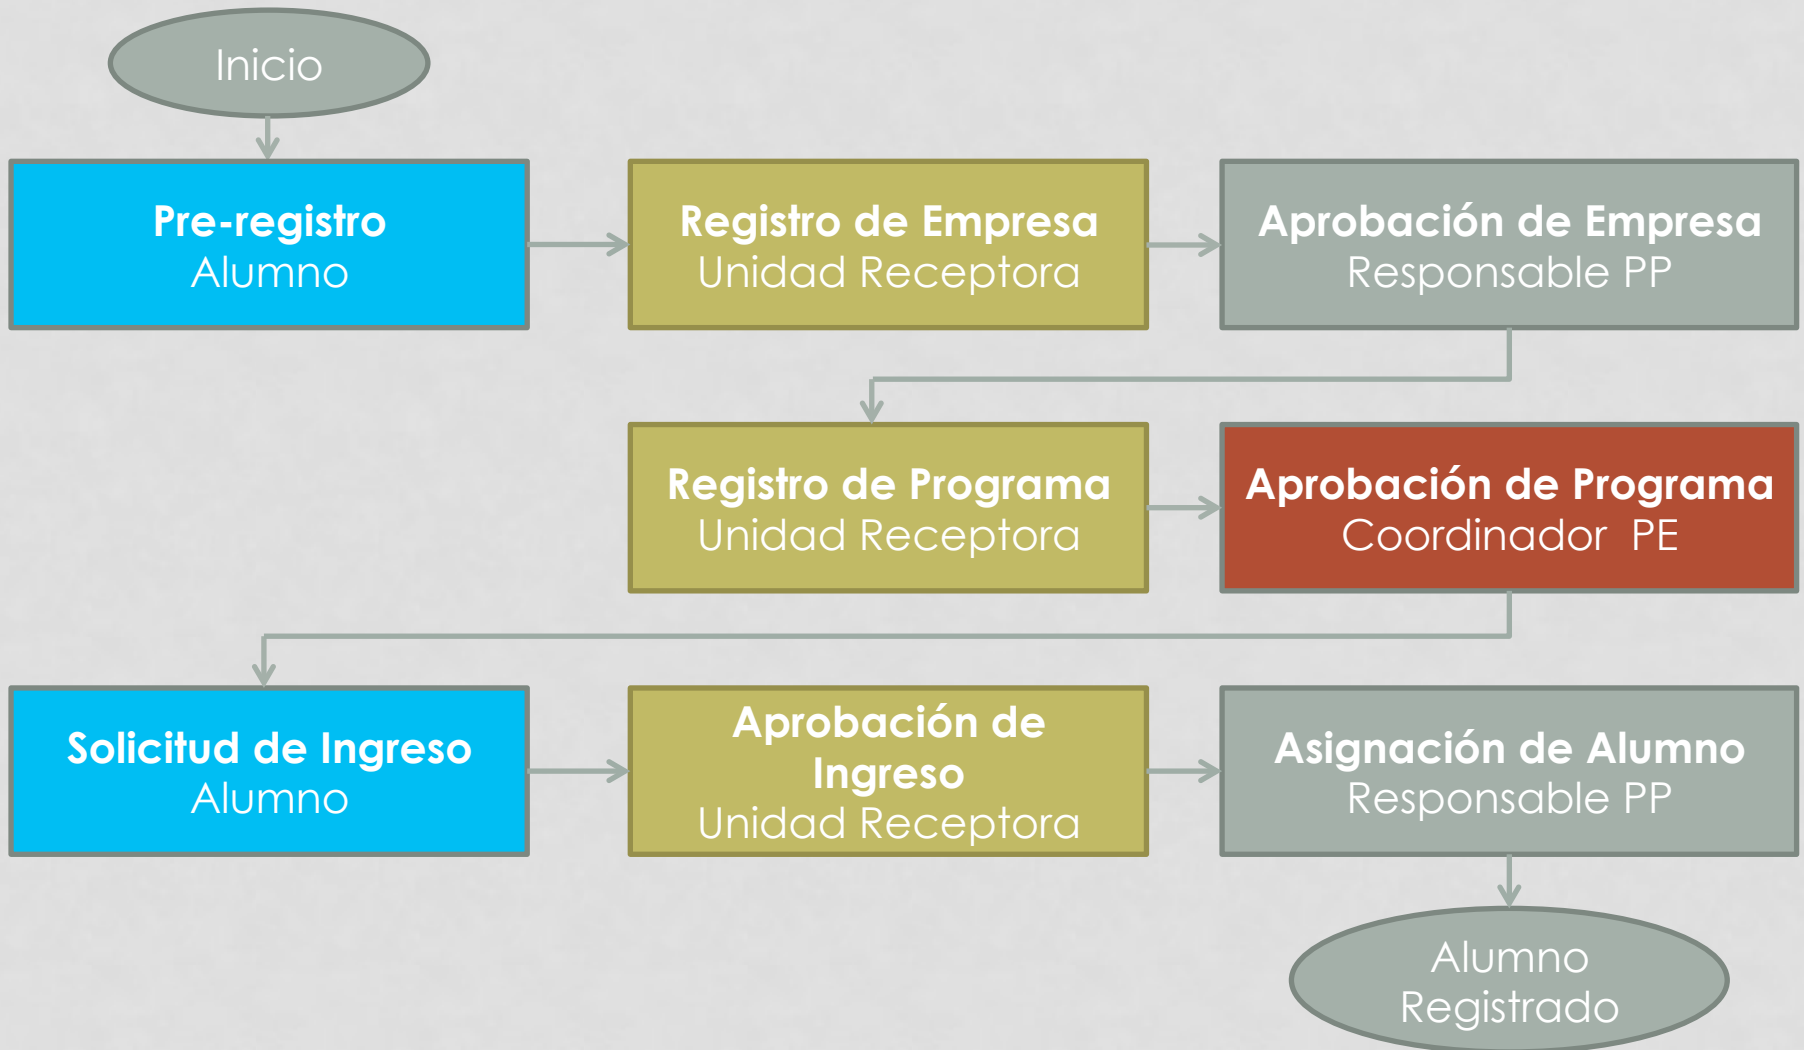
Inicio

Pre-registro
Alumno

Registro de Empresa
Unidad Receptora

Aprobación de Empresa
Responsable PP

Registro de Programa
Unidad Receptora

Aprobación de Programa
Coordinador PE

Solicitud de Ingreso
Alumno

Aprobación de Ingreso
Unidad Receptora

Asignación de Alumno
Responsable PP

Alumno Registrado